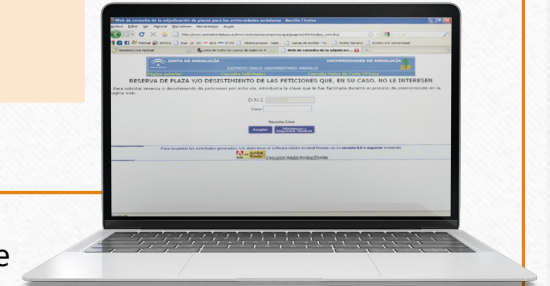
Web de consulta de la adjudicación de plazas para las universidades andaluzas - Mozilla Firefox

JUNTA DE ANDALUCÍA

DISTRITO ÚNICO UNIVERSITARIO ANDALUZ

UNIVERSIDADES DE ANDALUCÍA

RESERVA DE PLAZA Y/O DESISTIMIENTO DE LAS PETICIONES QUE, EN SU CASO, NO LE INTERESEN

Para solicitar reserva o desistimiento de peticiones por esta vía, introduzca la clave que le fue facilitada durante el proceso de preinscripción en la página web.

D.N.I.

Clave

Aceptar

Descargar Adobe Acrobat Reader

e